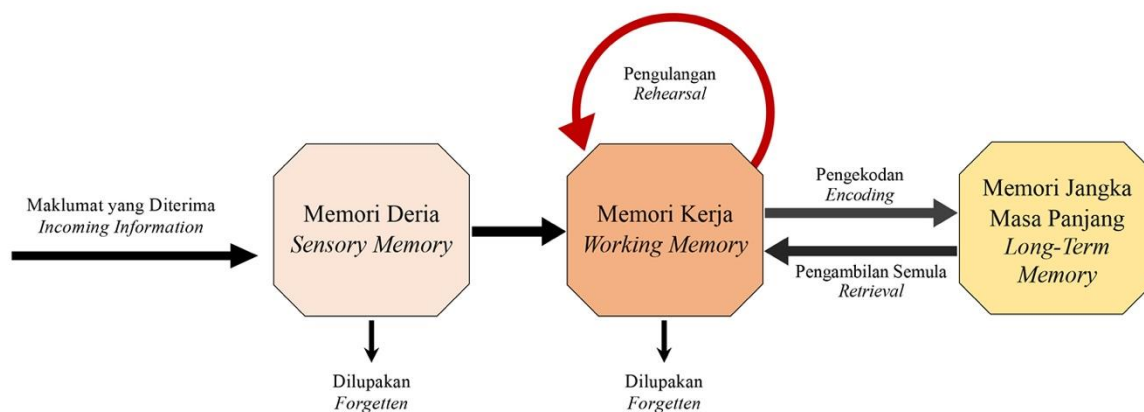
Pengulangan
*Rehearsal*

Maklumat yang Diterima
*Incoming Information*

Memori Deria
*Sensory Memory*

Memori Kerja
*Working Memory*

Pengekodan
*Encoding*

Pengambilan Semula
*Retrieval*

Memori Jangka Masa Panjang
*Long-Term Memory*

Dilupakan
*Forgetten*

Dilupakan
*Forgetten*